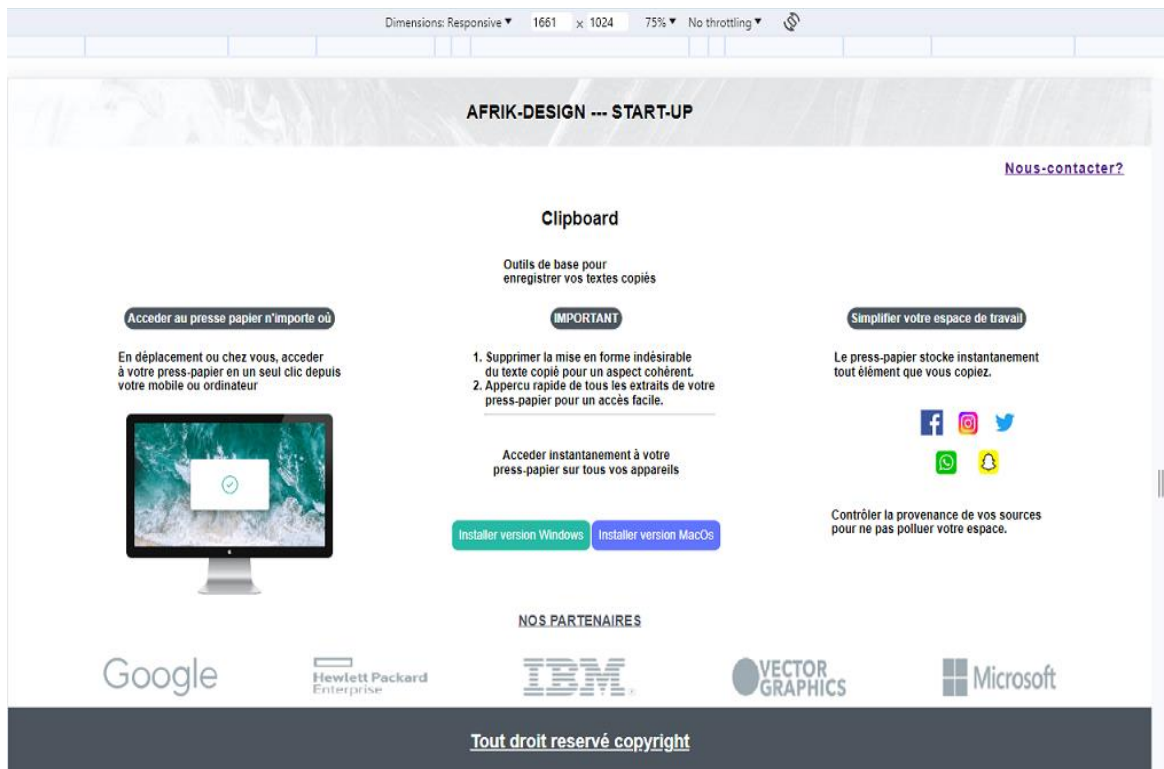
Dimensions: Responsive ▼ 1661 x 1024 75% ▼ No throttling ▼

AFRIK-DESIGN --- START-UP

Nous-contacter?

Clipboard

Outils de base pour enregistrer vos textes copiés

Acceder au presse papier n'importe où

En déplacement ou chez vous, acceder à votre press-papier en un seul clic depuis votre mobile ou ordinateur

IMPORTANT

1. Supprimer la mise en forme indésirable du texte copié pour un aspect cohérent.
2. Appercu rapide de tous les extraits de votre press-papier pour un accès facile.

Acceder instantanement à votre press-papier sur tous vos appareils

Installer version Windows Installer version MacOs

Simplifier votre espace de travail

Le press-papier stocke instantanement tout élément que vous copiez.

Contrôler la provenance de vos sources pour ne pas polluer votre espace.

NOS PARTENAIRES

Google Hewlett Packard Enterprise IBM VECTOR GRAPHICS Microsoft

Tout droit reservé copyright